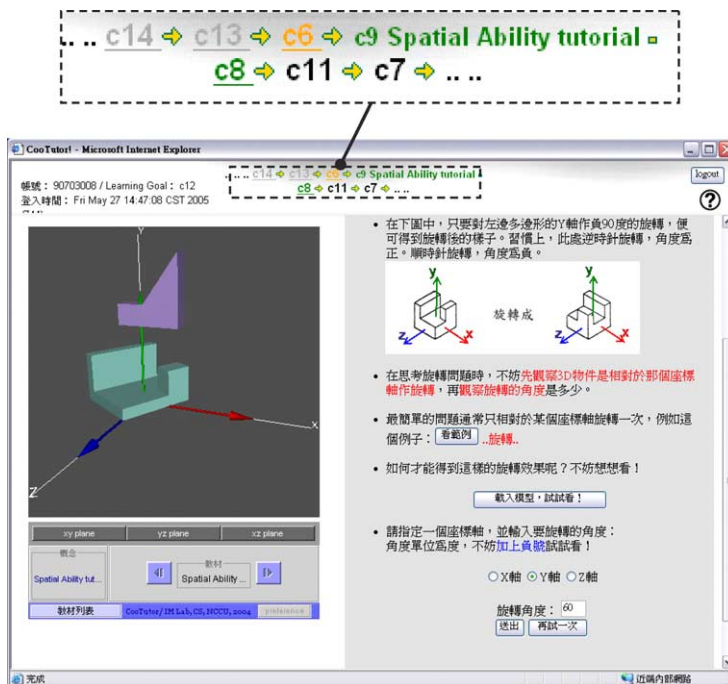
.. .. c14 ➔ c13 ➔ c6 ➔ c9 Spatial Ability tutorial
c8 ➔ c11 ➔ c7 ➔ .. ..

CooTutor! - Microsoft Internet Explorer

帳號：90703008 / Learning Goal：c12
登入時間：Fri May 27 14:47:08 CST 2005

.. .. c14 ➔ c13 ➔ c6 ➔ c9 Spatial Ability tutorial
c8 ➔ c11 ➔ c7 ➔ .. ..

logout

?

Y

X

Z

xy plane | yz plane | xz plane

概念
Spatial Ability tut...

教材
Spatial Ability ...

教材列表 | CooTutor/ IM Lab, CS, NCCU, 2004 | preference

• 在下圖中，只要對左邊多邊形的Y軸作負90度的旋轉，便可得到旋轉後的樣子。習慣上，此處逆時針旋轉，角度爲正。順時針旋轉，角度爲負。

y
z
x
旋轉成
y
z
x

• 在思考旋轉問題時，不妨先觀察3D物件是相對於那個座標軸作旋轉，再觀察旋轉的角度是多少。

• 最簡單的問題通常只相對於某個座標軸旋轉一次，例如這個例子：看範例 ..旋轉..

• 如何才能得到這樣的旋轉效果呢？不妨想想看！

載入模型，試試看！

• 請指定一個座標軸，並輸入要旋轉的角度：
角度單位爲度，不妨加上負號試試看！

○X軸 ⊙Y軸 ○Z軸

旋轉角度：60

送出 | 再試一次

完成

近端內部網路